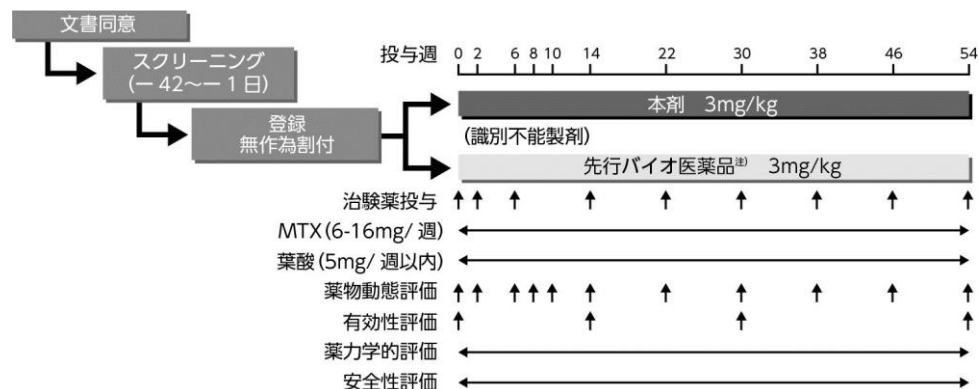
文書同意

スクリーニング
(−42〜−1日)

登録
無作為割付

投与週 0 2 6 8 10 14 22 30 38 46 54

本剤 3mg/kg

(識別不能製剤)

先行バイオ医薬品$^{注)}$ 3mg/kg

治験薬投与

MTX(6-16mg/週)

葉酸(5mg/週以内)

薬物動態評価

有効性評価

薬力学的評価

安全性評価